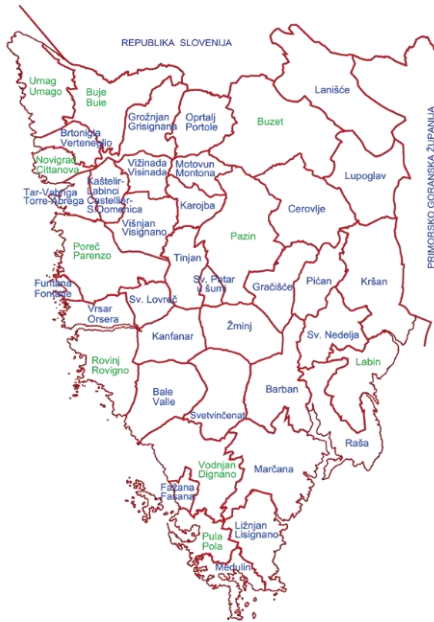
REPUBLIKA SLOVENIJA

Umag
Umago

Buje
Buie

Grožnjan
Grisignana

Oprtalj
Portole

Buzet

Lanišće

Brtonigla
Verteneglio

Novigrad
Cittanova

Vižinada
Visinada

Motovun
Montona

Lupoglav

Kaštelir-Labinci
Castellier-S.Domenica

Tar-Vabriga
Torre-Abrega

Karojba

Cerovlje

Višnjan
Visignano

Pazin

Poreč
Parenzo

Tinjan

Funtana
Fontane

Sv. Petar u šumi

Pićan

Kršan

Vrsar
Orsera

Sv. Lovreč

Gračišće

Kanfanar

Žminj

Sv. Nedelja

Rovinj
Rovigno

Labin

Bale
Valle

Barban

Svetvinčenat

Raša

Vodnjan
Dignano

Marčana

Fažana
Fasana

Pula
Pola

Ližnjan
Lisignano

Medulin

PRIMORSKO GORANSKA ŽUPANIJA